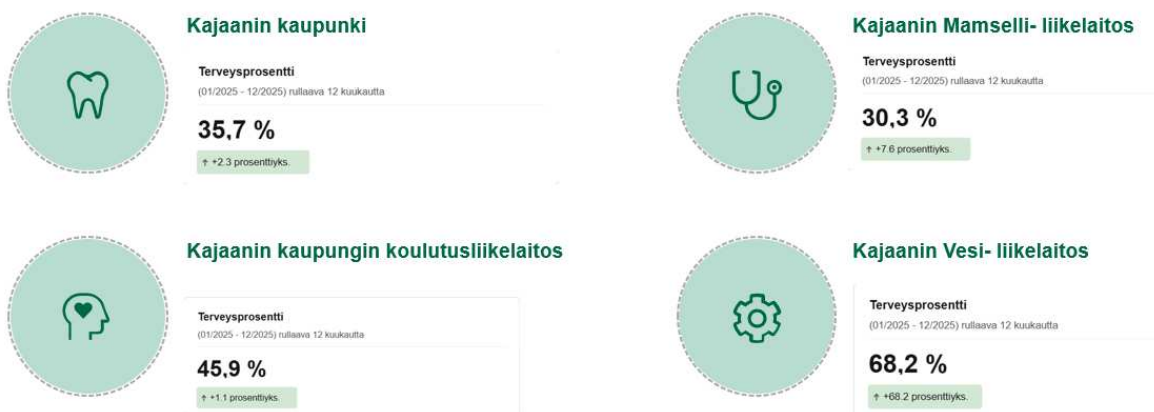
Kajaanin kaupunki

Terveysprosentti
(01/2025 - 12/2025) rullaava 12 kuukautta

35,7 %

↑ +2.3 prosenttiyks.

Kajaanin Mamselli- liikelaitos

Terveysprosentti
(01/2025 - 12/2025) rullaava 12 kuukautta

30,3 %

↑ +7.6 prosenttiyks.

Kajaanin kaupungin koulutusliikelaitos

Terveysprosentti
(01/2025 - 12/2025) rullaava 12 kuukautta

45,9 %

↑ +1.1 prosenttiyks.

Kajaanin Vesi- liikelaitos

Terveysprosentti
(01/2025 - 12/2025) rullaava 12 kuukautta

68,2 %

↑ +68.2 prosenttiyks.